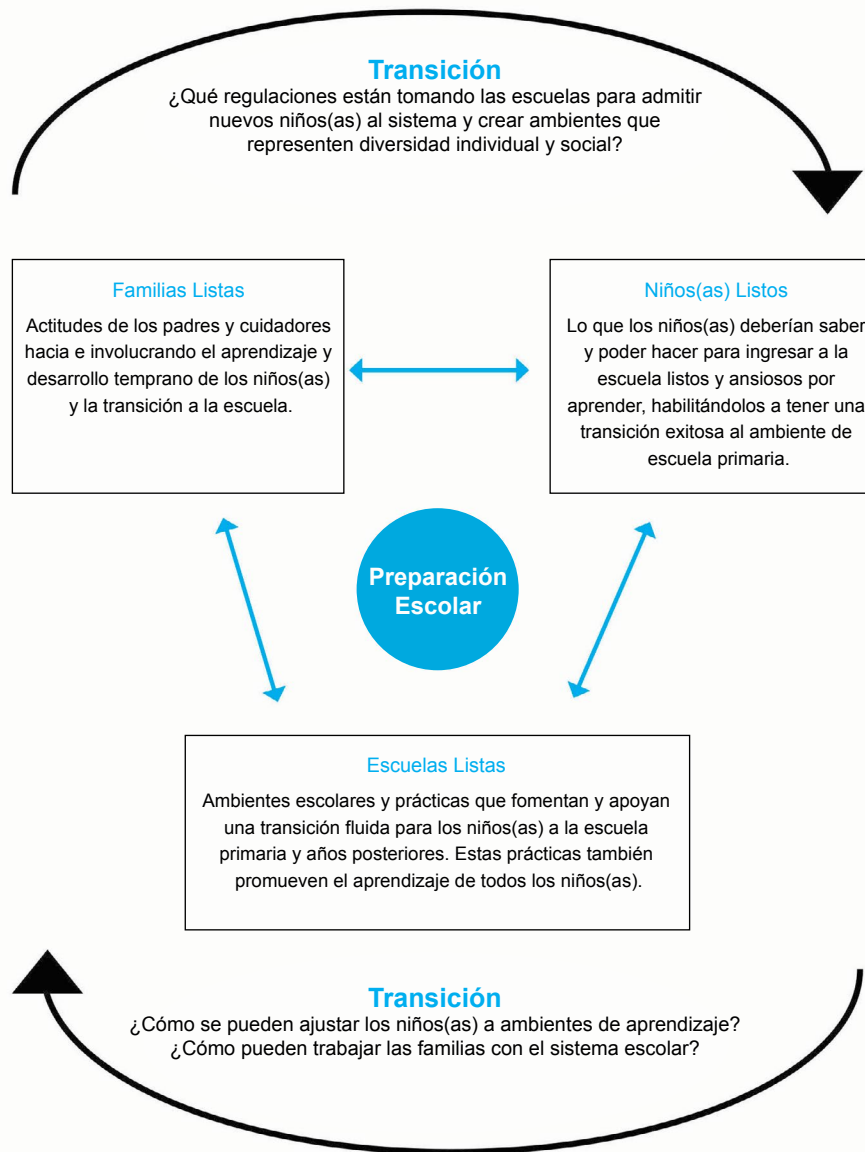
Transición
¿Qué regulaciones están tomando las escuelas para admitir nuevos niños(as) al sistema y crear ambientes que representen diversidad individual y social?

Familias Listas
Actitudes de los padres y cuidadores hacia e involucrando el aprendizaje y desarrollo temprano de los niños(as) y la transición a la escuela.

Niños(as) Listos
Lo que los niños(as) deberían saber y poder hacer para ingresar a la escuela listos y ansiosos por aprender, habilitándolos a tener una transición exitosa al ambiente de escuela primaria.

Preparación Escolar

Escuelas Listas
Ambientes escolares y prácticas que fomentan y apoyan una transición fluida para los niños(as) a la escuela primaria y años posteriores. Estas prácticas también promueven el aprendizaje de todos los niños(as).

Transición
¿Cómo se pueden ajustar los niños(as) a ambientes de aprendizaje?
¿Cómo pueden trabajar las familias con el sistema escolar?